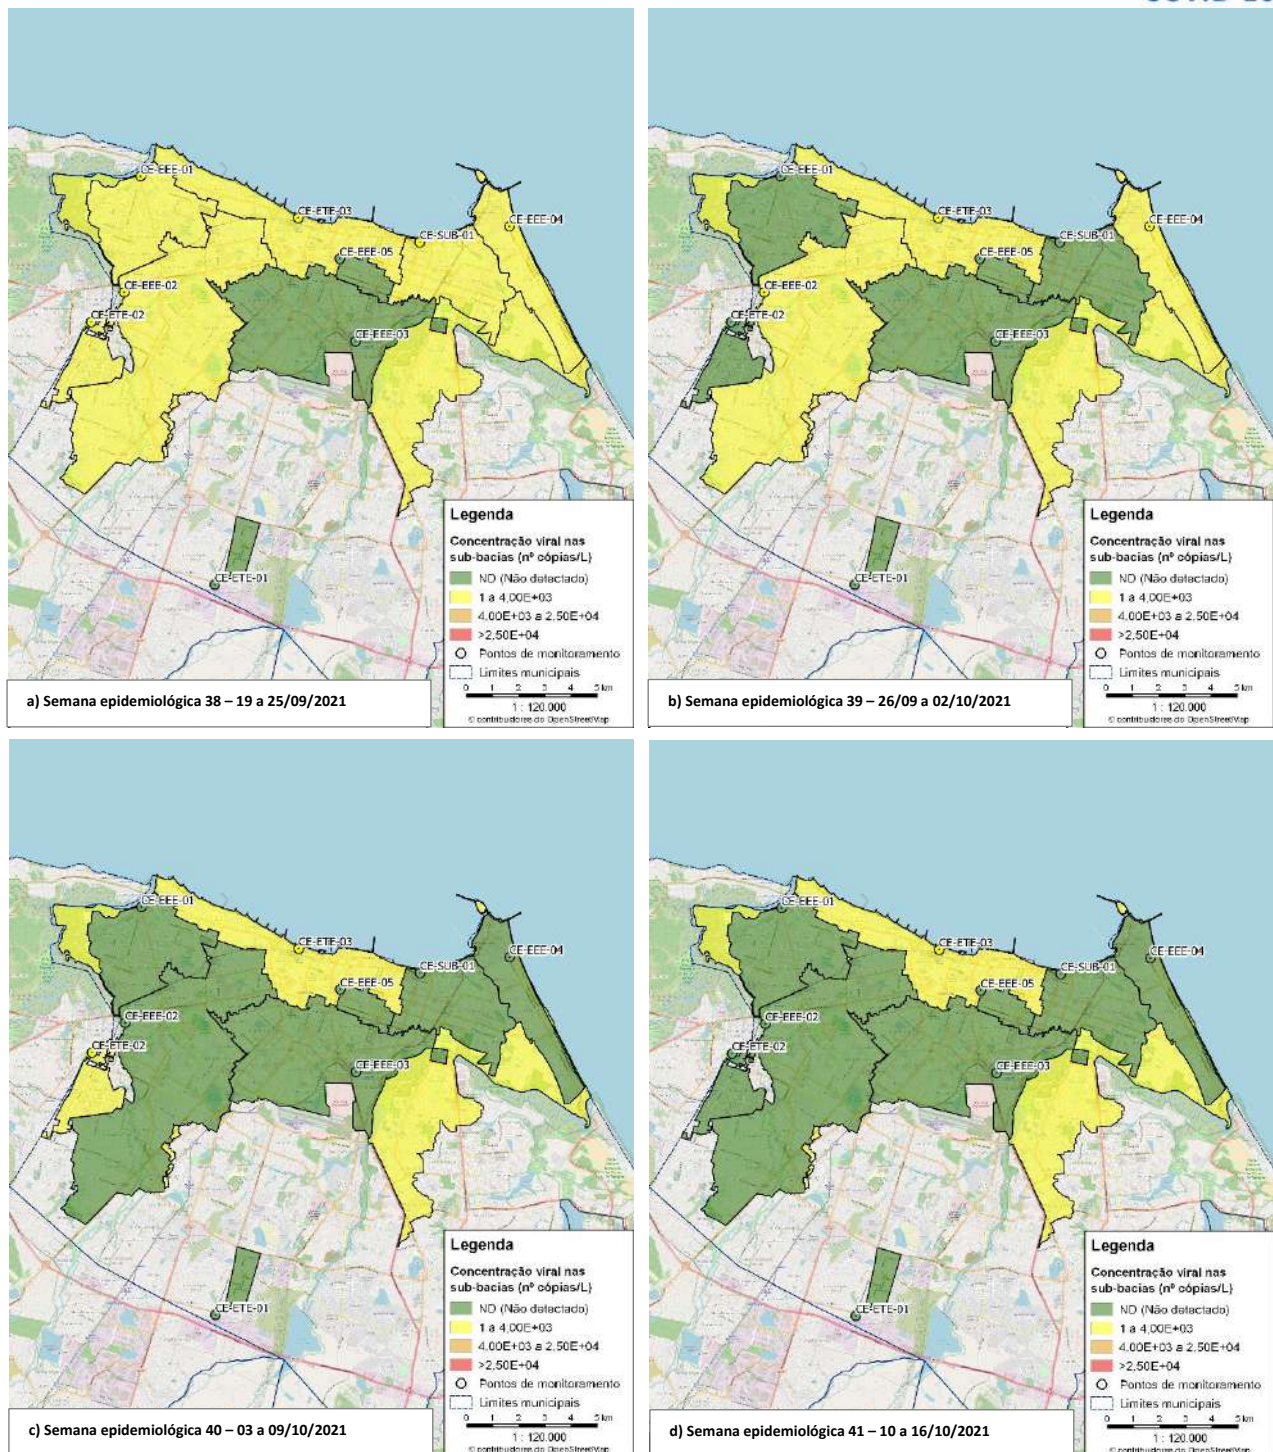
CE-EEE-01
CE-ETE-03
CE-SUB-01
CE-EEE-04
CE-EEE-05
CE-EEE-02
CE-ETE-02
CE-EEE-03
CE-ETE-01

Legenda
Concentração viral nas sub-bacias (nº cópias/L)
ND (Não detectado)
1 a 4,00E+03
4,00E+03 a 2,50E+04
>2,50E+04
Pontos de monitoramento
Limites municipais
0 1 2 3 4 5 km
1 : 120.000
© contribuidores do OpenStreetMap

a) Semana epidemiológica 38 – 19 a 25/09/2021

CE-EEE-01
CE-ETE-03
CE-SUB-01
CE-EEE-04
CE-EEE-05
CE-EEE-02
CE-ETE-02
CE-EEE-03
CE-ETE-01

Legenda
Concentração viral nas sub-bacias (nº cópias/L)
ND (Não detectado)
1 a 4,00E+03
4,00E+03 a 2,50E+04
>2,50E+04
Pontos de monitoramento
Limites municipais
0 1 2 3 4 5 km
1 : 120.000
© contribuidores do OpenStreetMap

b) Semana epidemiológica 39 – 26/09 a 02/10/2021

CE-EEE-01
CE-ETE-03
CE-SUB-01
CE-EEE-04
CE-EEE-05
CE-EEE-02
CE-ETE-02
CE-EEE-03
CE-ETE-01

Legenda
Concentração viral nas sub-bacias (nº cópias/L)
ND (Não detectado)
1 a 4,00E+03
4,00E+03 a 2,50E+04
>2,50E+04
Pontos de monitoramento
Limites municipais
0 1 2 3 4 5 km
1 : 120.000
© contribuidores do OpenStreetMap

c) Semana epidemiológica 40 – 03 a 09/10/2021

CE-EEE-01
CE-ETE-03
CE-SUB-01
CE-EEE-04
CE-EEE-05
CE-EEE-02
CE-ETE-02
CE-EEE-03
CE-ETE-01

Legenda
Concentração viral nas sub-bacias (nº cópias/L)
ND (Não detectado)
1 a 4,00E+03
4,00E+03 a 2,50E+04
>2,50E+04
Pontos de monitoramento
Limites municipais
0 1 2 3 4 5 km
1 : 120.000
© contribuidores do OpenStreetMap

d) Semana epidemiológica 41 – 10 a 16/10/2021